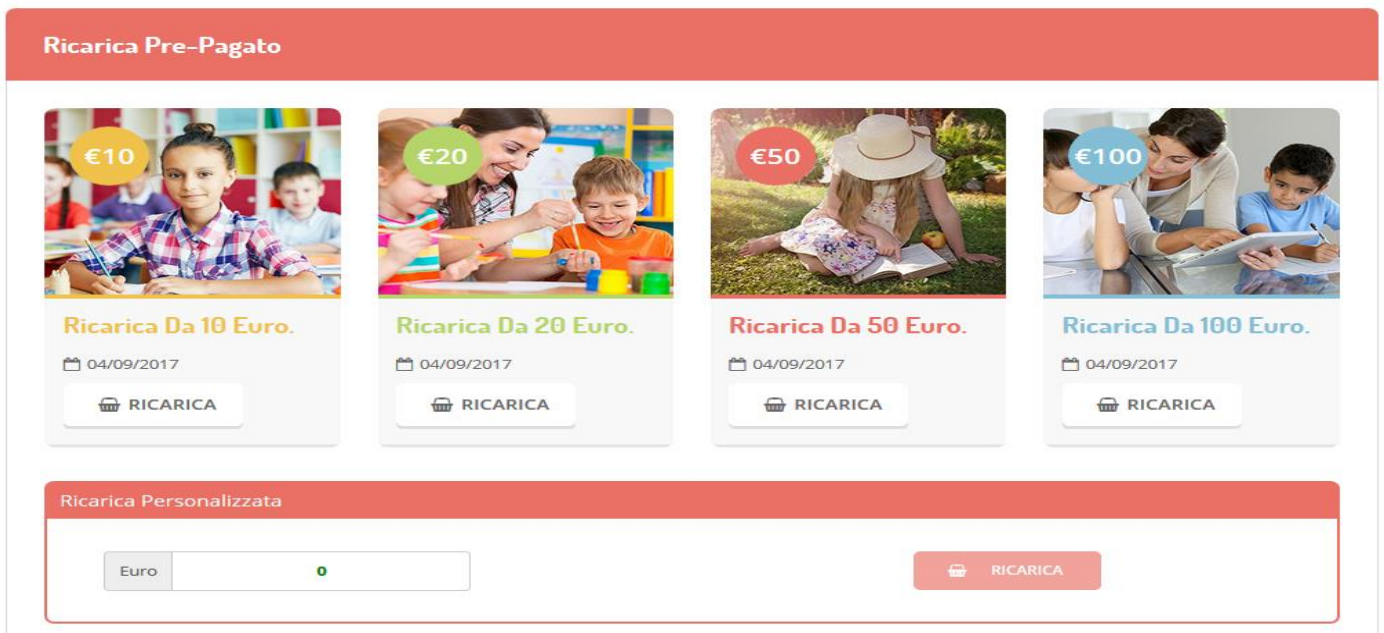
Ricarica Pre-Pagato

€10

Ricarica Da 10 Euro.

04/09/2017

RICARICA

€20

Ricarica Da 20 Euro.

04/09/2017

RICARICA

€50

Ricarica Da 50 Euro.

04/09/2017

RICARICA

€100

Ricarica Da 100 Euro.

04/09/2017

RICARICA

Ricarica Personalizzata

Euro 0

RICARICA